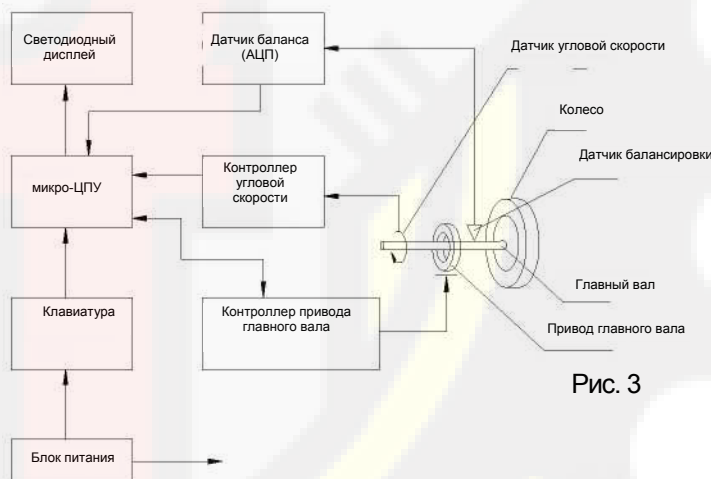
Светодиодный дисплей

Датчик баланса (АЦП)

Датчик угловой скорости

Колесо

Датчик балансировки

микро-ЦПУ

Контроллер угловой скорости

Клавиатура

Контроллер привода главного вала

Главный вал

Привод главного вала

Рис. 3

Блок питания